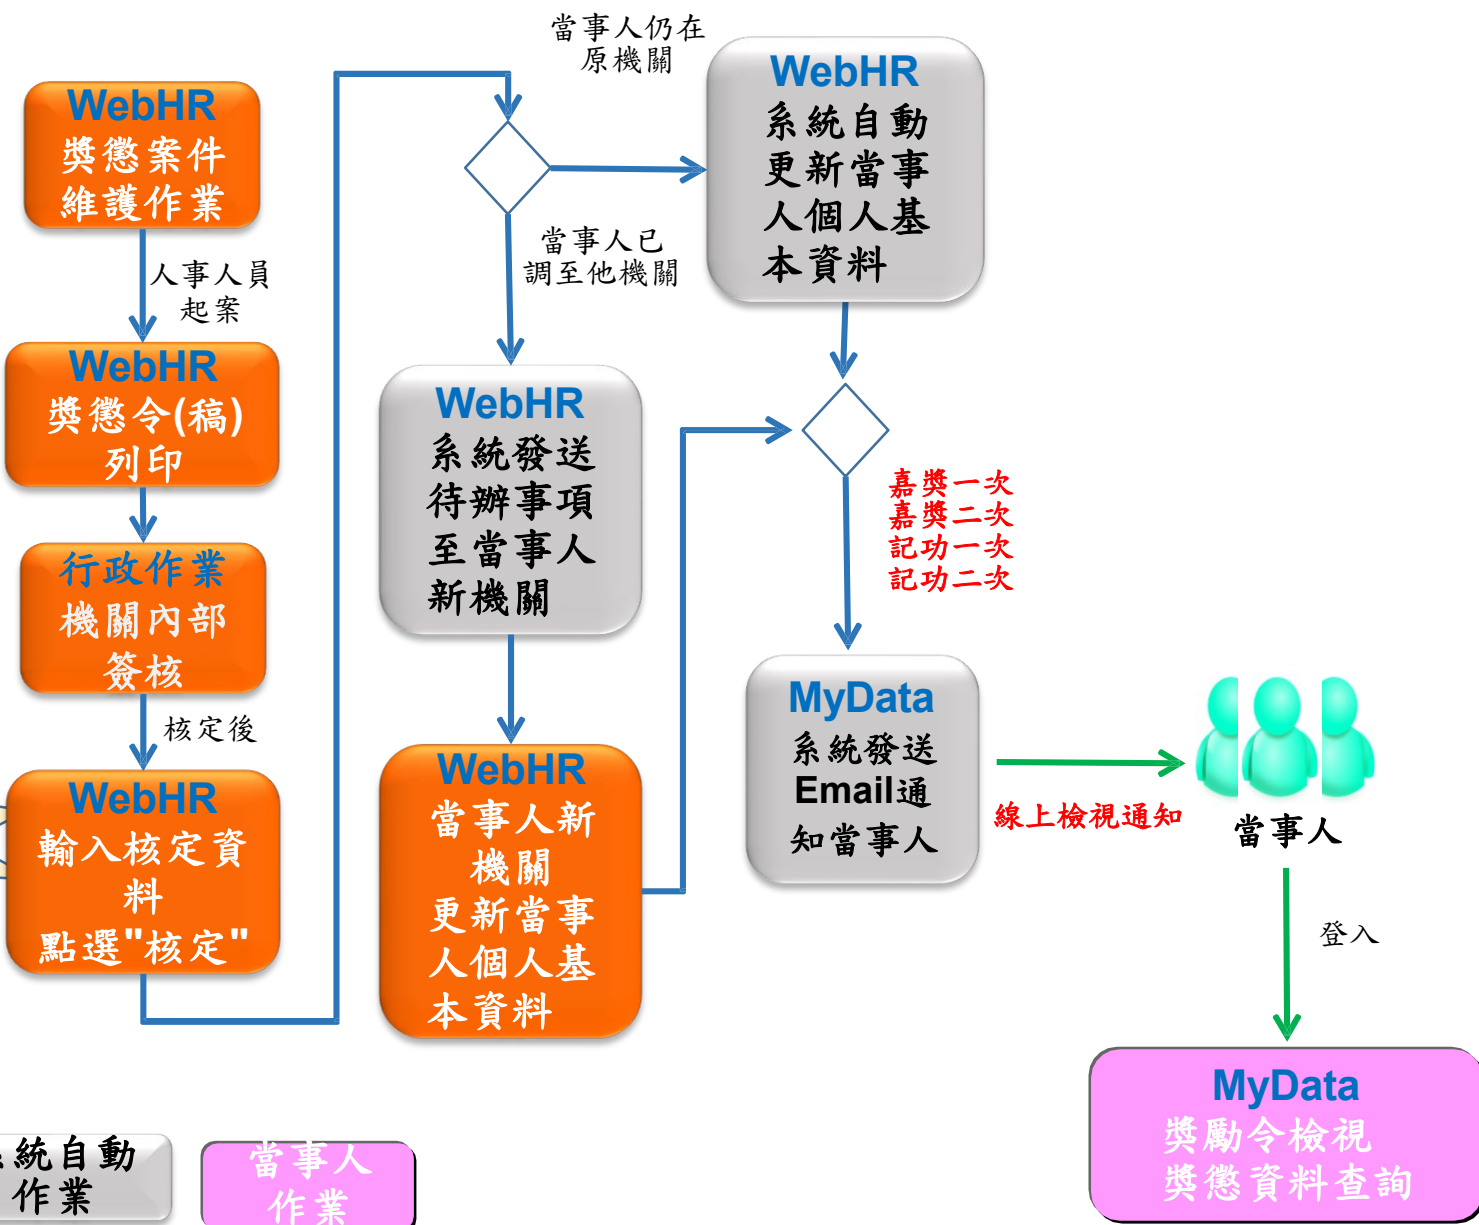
WebHR
獎懲案件維護作業

人事人員起案

WebHR
獎懲令(稿)列印

行政作業
機關內部簽核

核定後

WebHR
輸入核定資料
點選"核定"

當事人仍在原機關

當事人已調至他機關

WebHR
系統自動更新當事人個人基本資料

WebHR
系統發送待辦事項至當事人新機關

WebHR
當事人新機關
更新當事人個人基本資料

嘉獎一次
嘉獎二次
記功一次
記功二次

MyData
系統發送Email通知當事人

線上檢視通知

當事人

登入

MyData
獎勵令檢視
獎懲資料查詢

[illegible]統自動作業

當事人作業